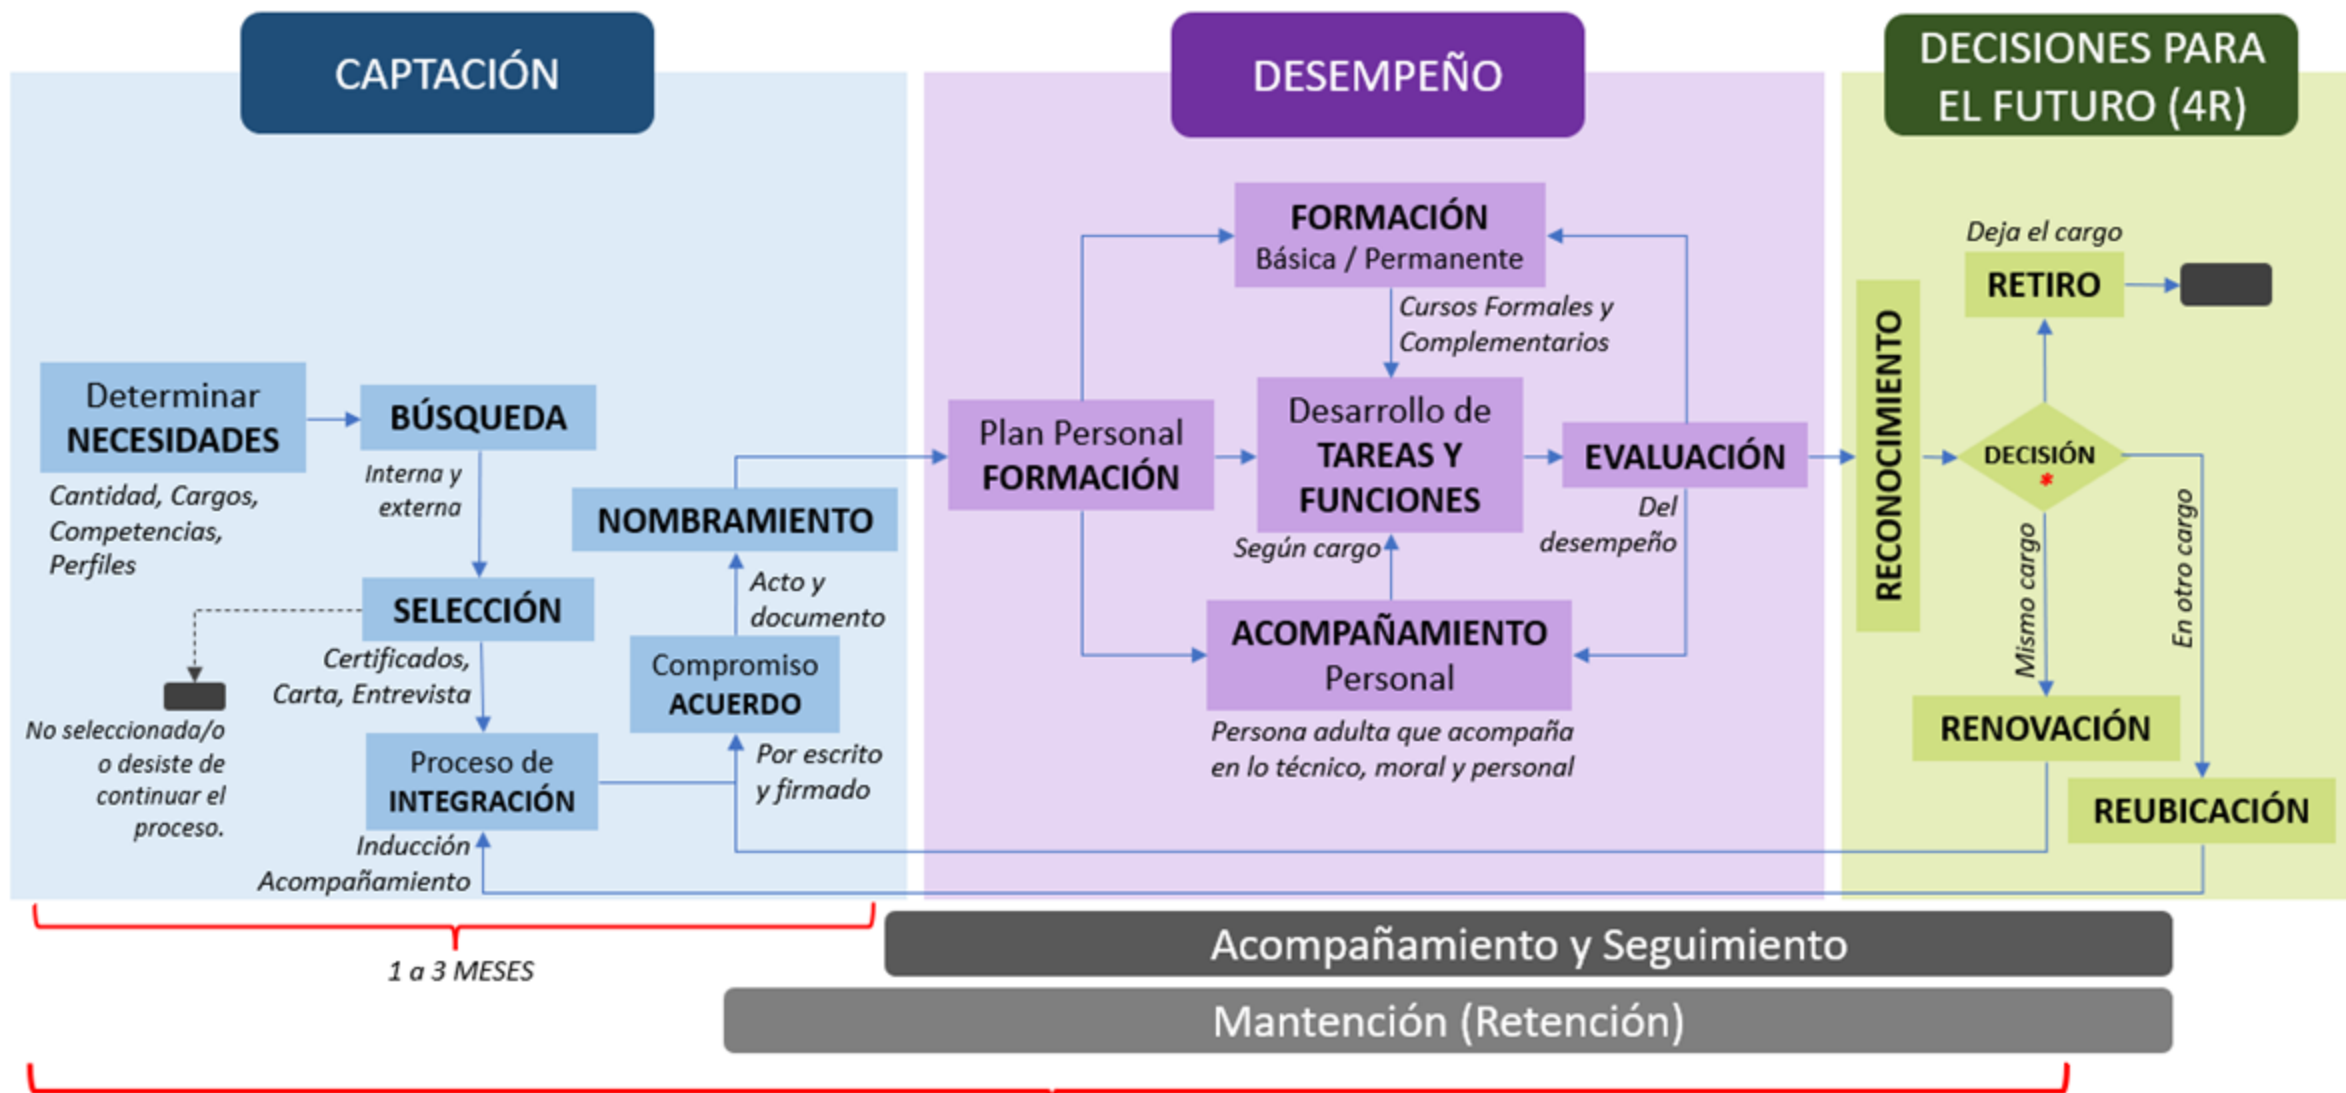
CAPTACIÓN

DESEMPEÑO

DECISIONES PARA EL FUTURO (4R)

Determinar NECESIDADES

Cantidad, Cargos, Competencias, Perfiles

BÚSQUEDA

Interna y externa

SELECCIÓN

Certificados, Carta, Entrevista

No seleccionada/o o desiste de continuar el proceso.

Proceso de INTEGRACIÓN

Inducción Acompañamiento

Compromiso ACUERDO

Por escrito y firmado

NOMBRAMIENTO

Acto y documento

Plan Personal FORMACIÓN

FORMACIÓN Básica / Permanente

Cursos Formales y Complementarios

Desarrollo de TAREAS Y FUNCIONES

Según cargo

EVALUACIÓN

Del desempeño

ACOMPAÑAMIENTO Personal

Persona adulta que acompaña en lo técnico, moral y personal

RECONOCIMIENTO

DECISIÓN *

Deja el cargo

RETIRO

Mismo cargo

RENOVACIÓN

En otro cargo

REUBICACIÓN

1 a 3 MESES

Acompañamiento y Seguimiento

Mantención (Retención)